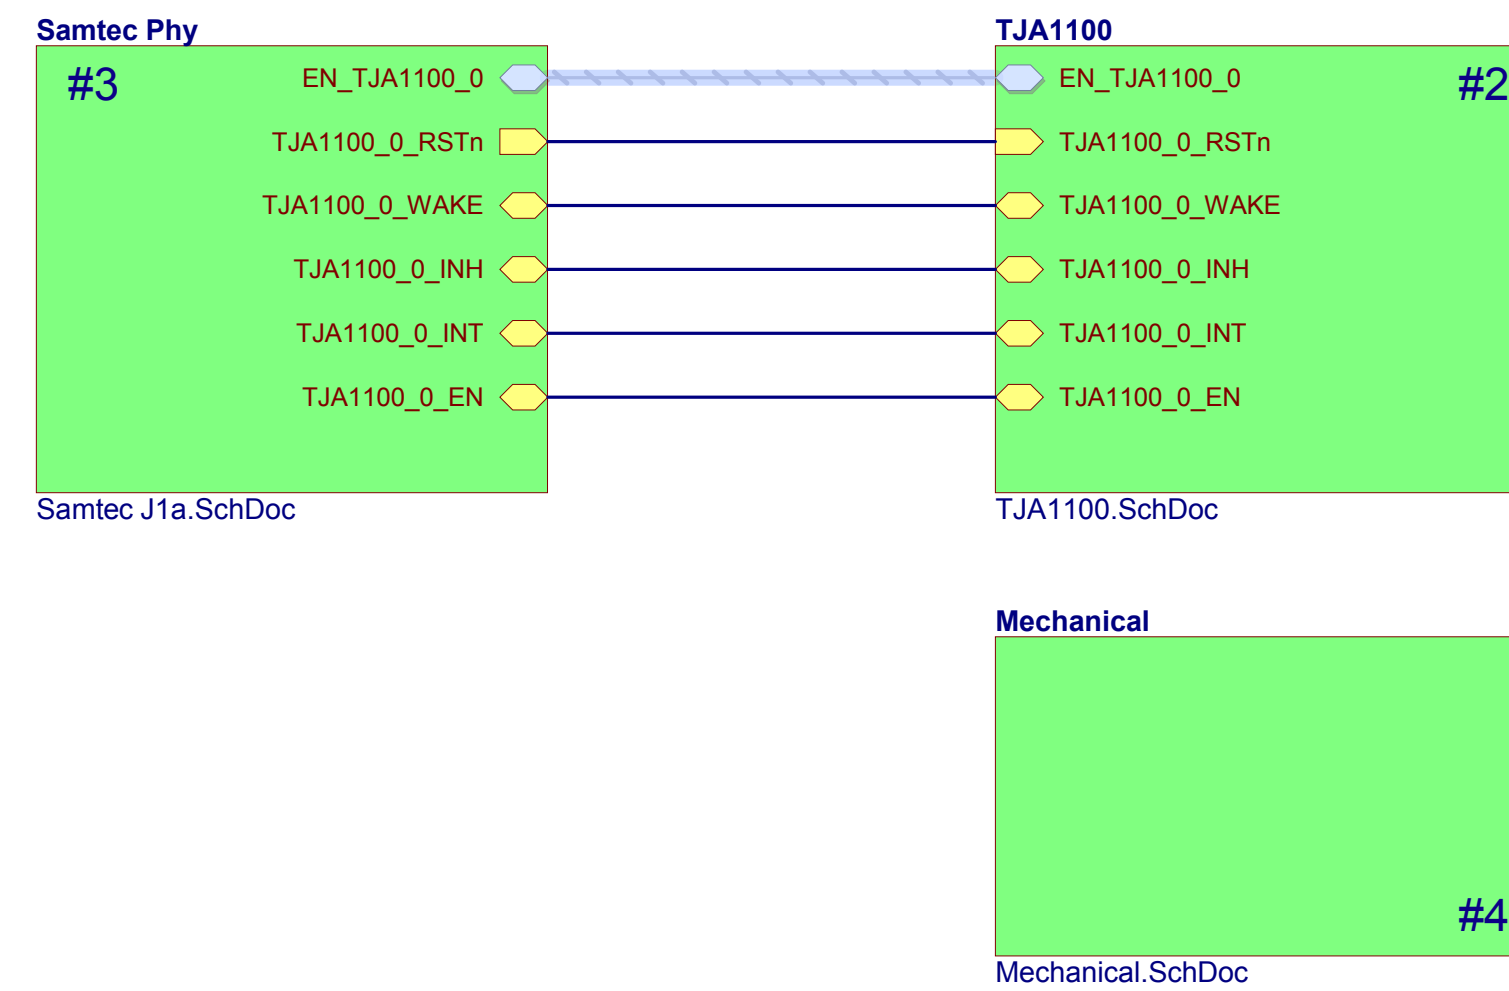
Samtec Phy

#3

EN_TJA1100_0

TJA1100_0_RSTn

TJA1100_0_WAKE

TJA1100_0_INH

TJA1100_0_INT

TJA1100_0_EN

Samtec J1a.SchDoc

TJA1100

#2

EN_TJA1100_0

TJA1100_0_RSTn

TJA1100_0_WAKE

TJA1100_0_INH

TJA1100_0_INT

TJA1100_0_EN

TJA1100.SchDoc

Mechanical

#4

Mechanical.SchDoc